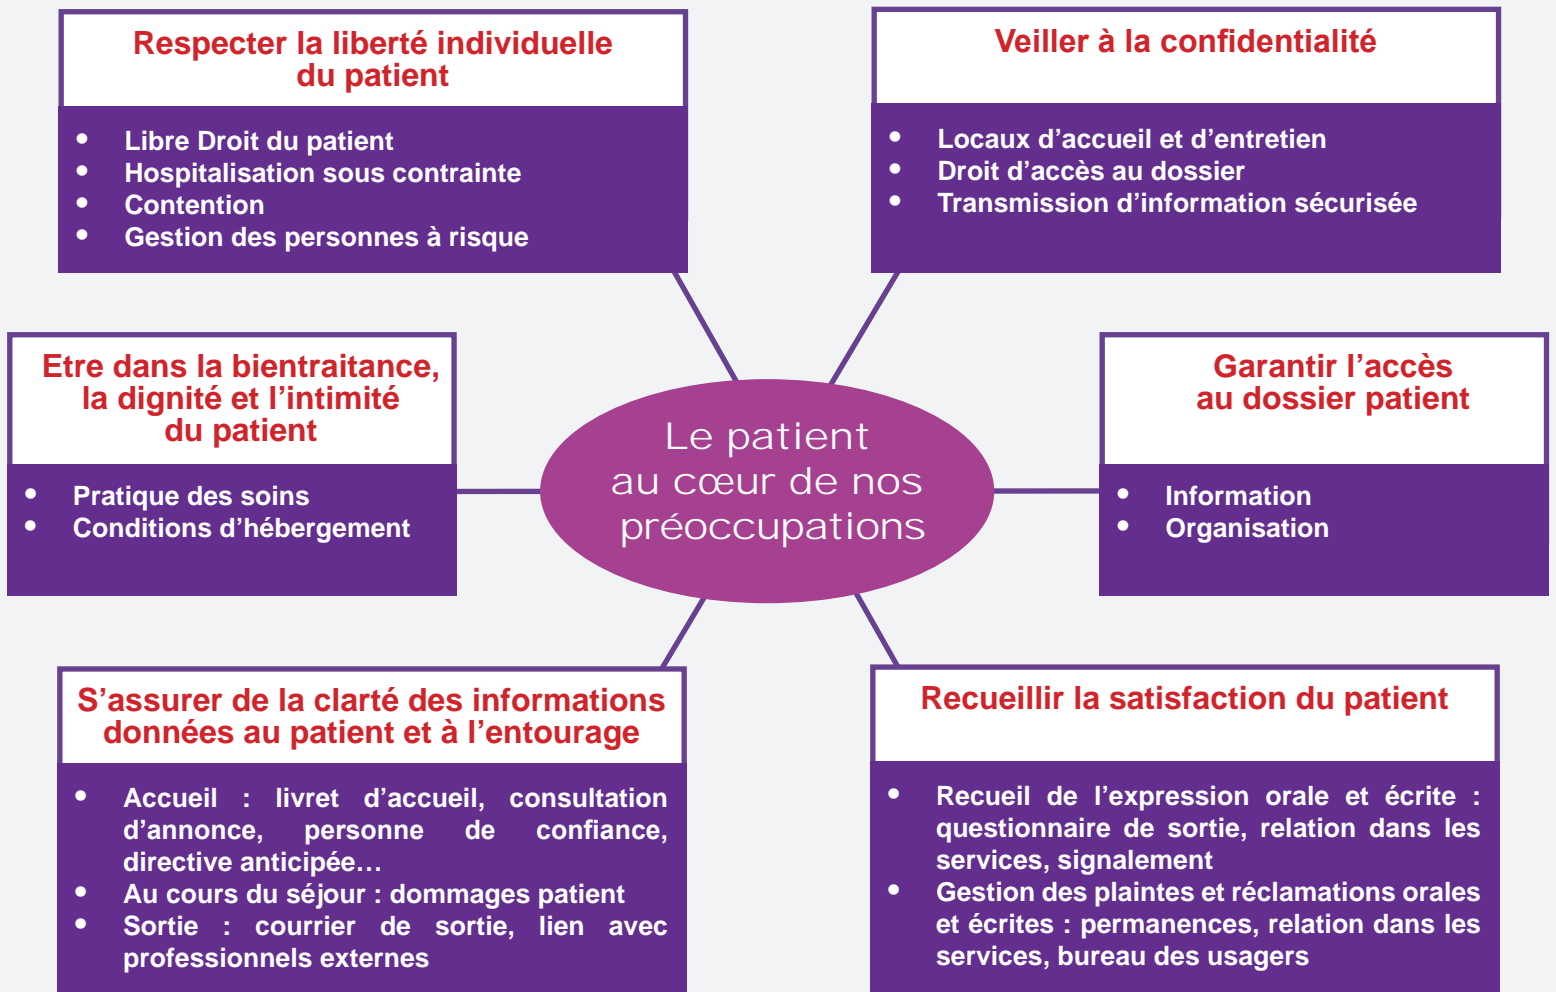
Respecter la liberté individuelle du patient

- Libre Droit du patient
- Hospitalisation sous contrainte
- Contention
- Gestion des personnes à risque

Veiller à la confidentialité

- Locaux d’accueil et d’entretien
- Droit d’accès au dossier
- Transmission d’information sécurisée

Etre dans la bientraitance, la dignité et l’intimité du patient

- Pratique des soins
- Conditions d’hébergement

Le patient au cœur de nos préoccupations

Garantir l’accès au dossier patient

- Information
- Organisation

S’assurer de la clarté des informations données au patient et à l’entourage

- Accueil : livret d’accueil, consultation d’annonce, personne de confiance, directive anticipée…
- Au cours du séjour : dommages patient
- Sortie : courrier de sortie, lien avec professionnels externes

Recueillir la satisfaction du patient

- Recueil de l’expression orale et écrite : questionnaire de sortie, relation dans les services, signalement
- Gestion des plaintes et réclamations orales et écrites : permanences, relation dans les services, bureau des usagers